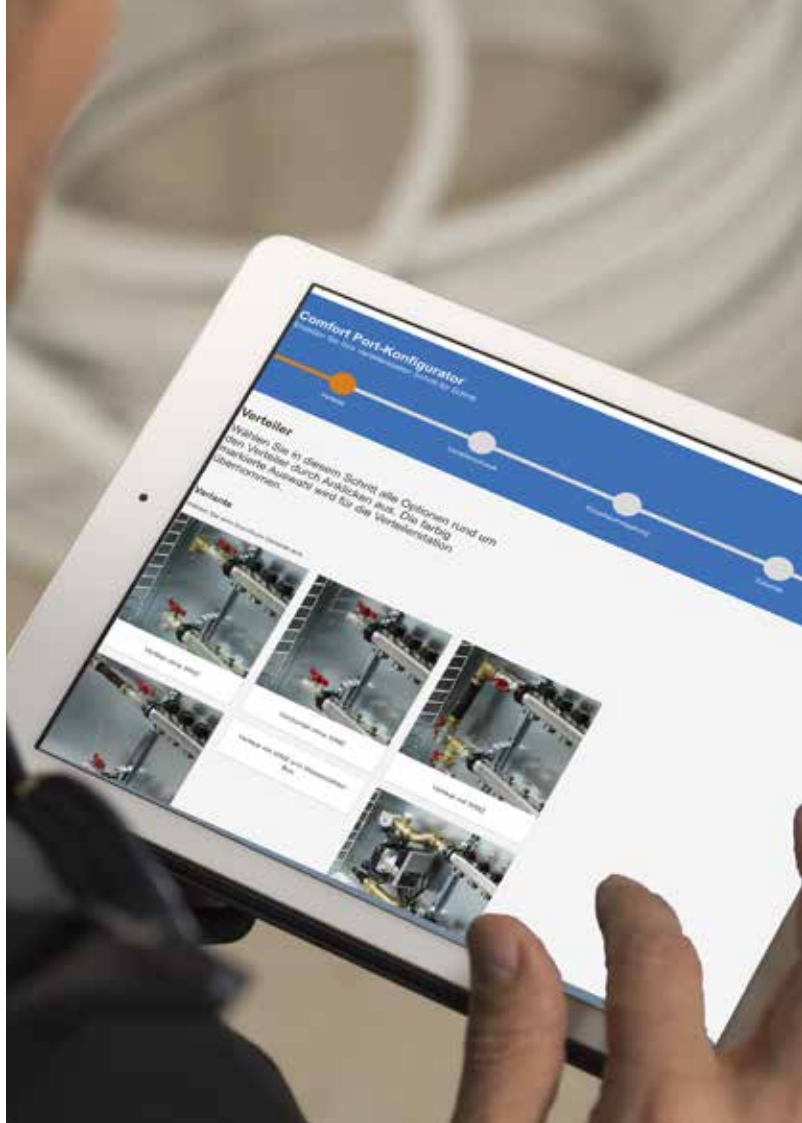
Comfort Port-Konfigurator

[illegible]

Verteiler

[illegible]

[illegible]

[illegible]

Verteiler

Wählen Sie in diesem Schritt alle Optionen rund um den Verteiler durch Anklicken aus. Die farbig markierte Auswahl wird für die Verteilerstation übernommen.

Variante

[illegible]

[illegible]

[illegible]

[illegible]

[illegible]